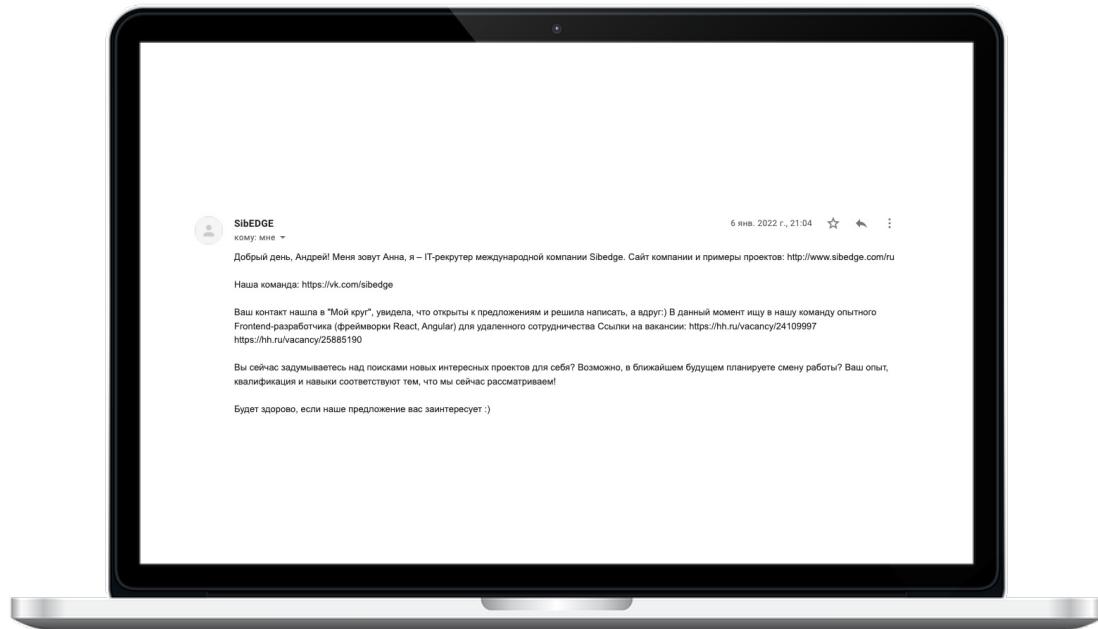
SibEDGE
кому: мне

6 янв. 2022 г., 21:04

Добрый день, Андрей! Меня зовут Анна, я – IT-рекрутер международной компании Sibedge. Сайт компании и примеры проектов: http://www.sibedge.com/ru

Наша команда: https://vk.com/sibedge

Ваш контакт нашла в "Мой круг", увидела, что открыты к предложениям и решила написать, а вдруг:) В данный момент ищу в нашу команду опытного Frontend-разработчика (фреймворки React, Angular) для удаленного сотрудничества Ссылки на вакансии: https://hh.ru/vacancy/24109997 https://hh.ru/vacancy/25885190

Вы сейчас задумываетесь над поисками новых интересных проектов для себя? Возможно, в ближайшем будущем планируете смену работы? Ваш опыт, квалификация и навыки соответствуют тем, что мы сейчас рассматриваем!

Будет здорово, если наше предложение вас заинтересует :)